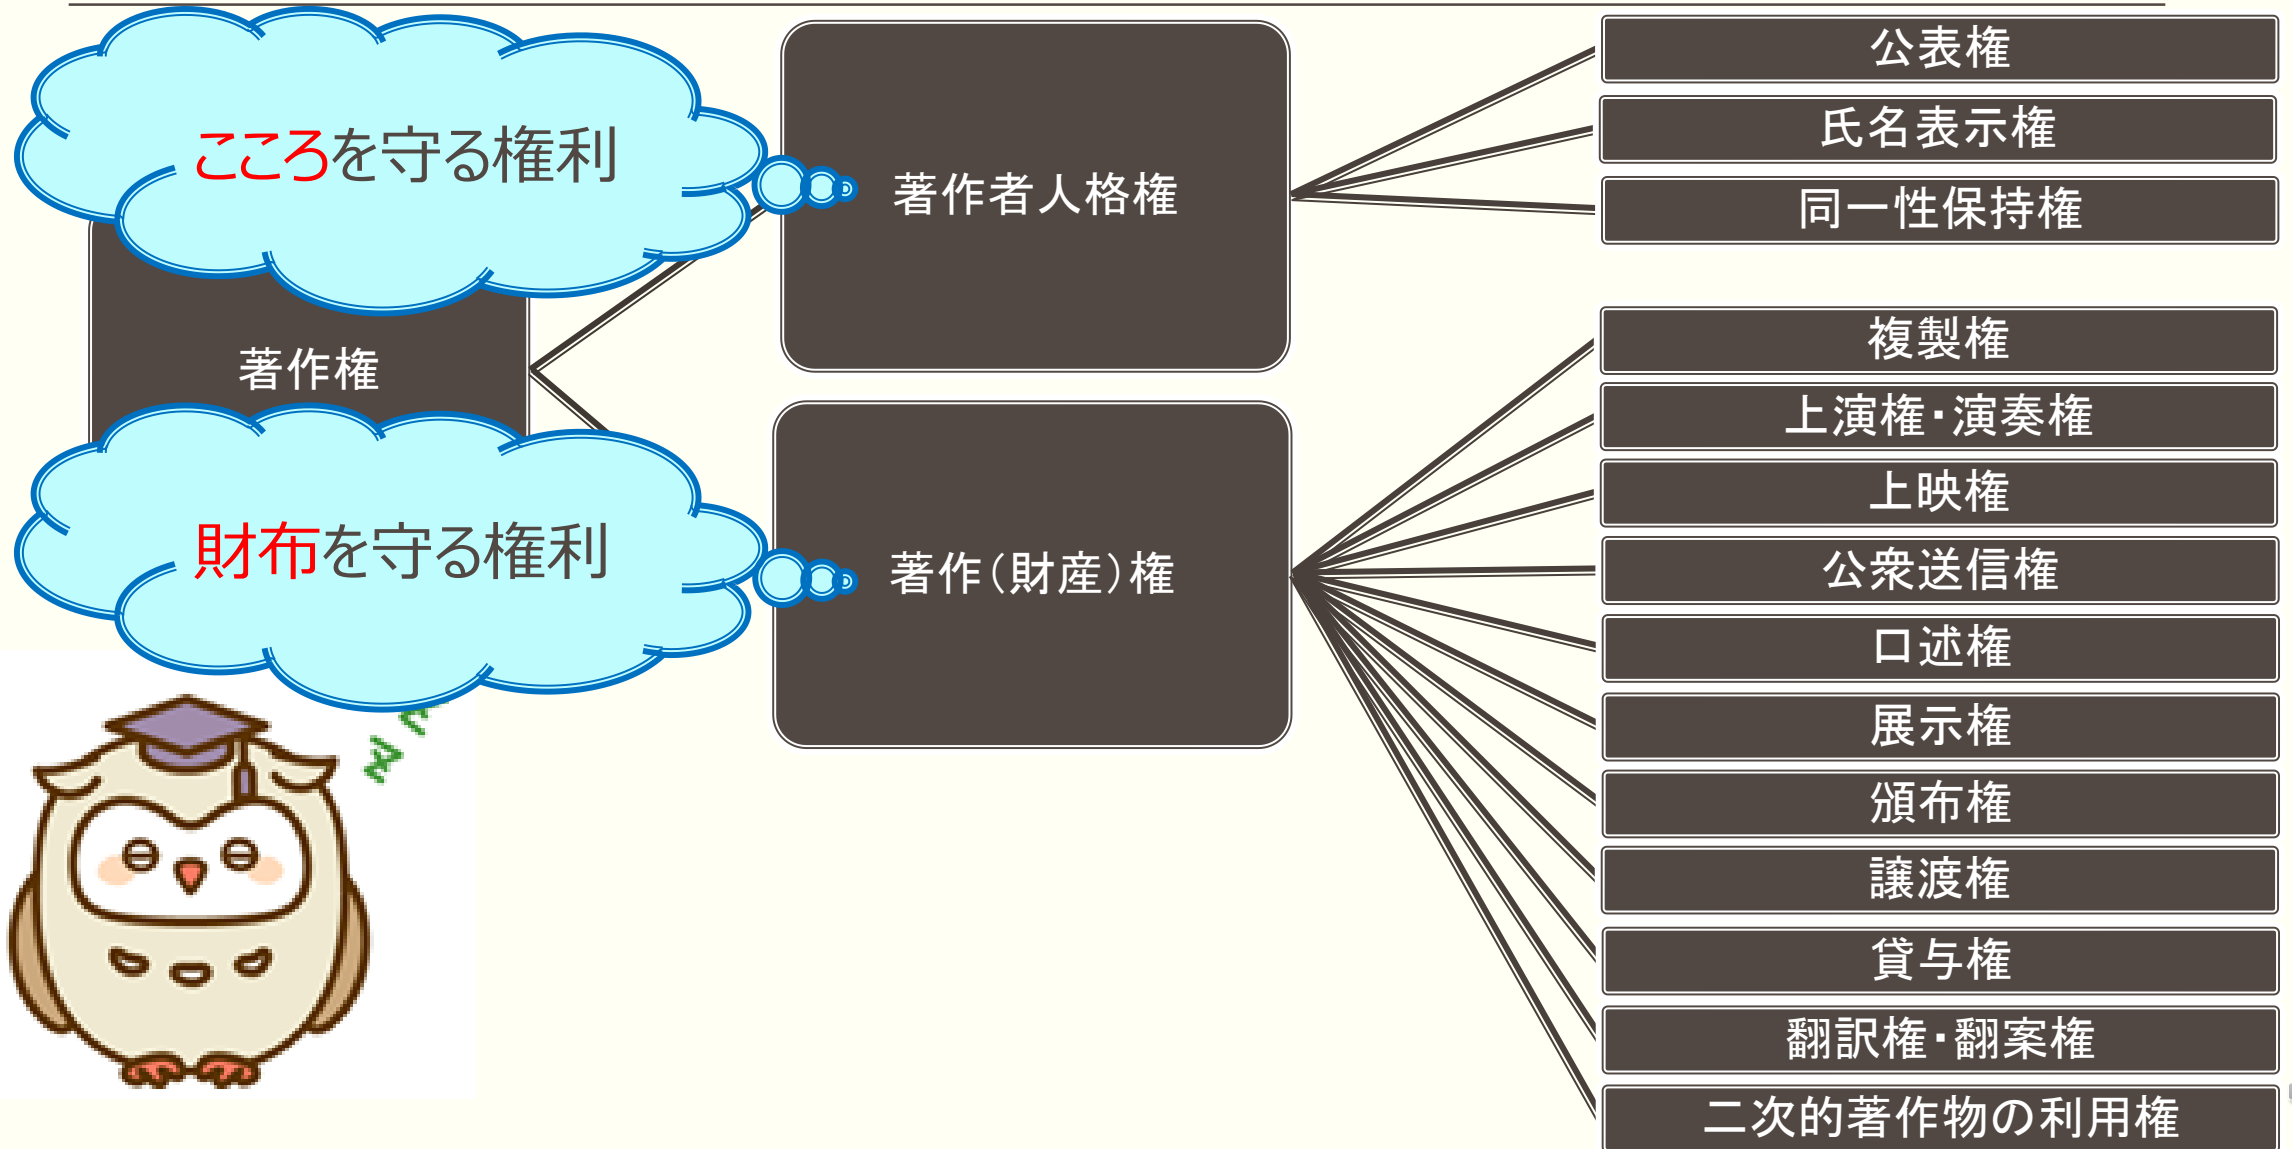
こころを守る権利

著作権

財布を守る権利

著作者人格権

著作（財産）権

公表権
氏名表示権
同一性保持権

複製権
上演権・演奏権
上映権
公衆送信権
口述権
展示権
頒布権
譲渡権
貸与権
翻訳権・翻案権
二次的著作物の利用権